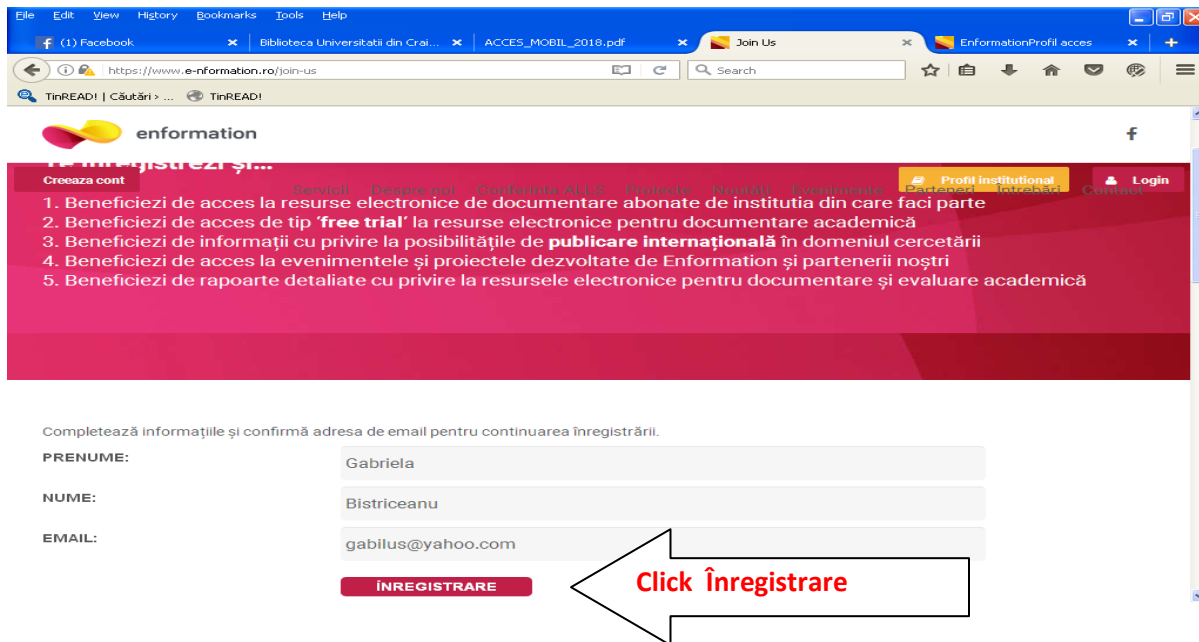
File Edit View History Bookmarks Tools Help

(1) Facebook | Biblioteca Universitatii din Crai... | ACCES_MOBIL_2018.pdf | Join Us | EnformationProfil acces

https://www.e-nformation.ro/join-us

Search

TinREAD! | Căutări > ... TinREAD!

enformation

Te înregistrezi și...

Creeaza cont

Profil instituțional

Login

Servicii Despre noi Conferinta ALLS Proiecte Noutăți Evenimente Parteneri Întrebări Contact

1. Beneficiezi de acces la resurse electronice de documentare abonate de institutia din care faci parte
2. Beneficiezi de acces de tip 'free trial' la resurse electronice pentru documentare academică
3. Beneficiezi de informații cu privire la posibilitățile de publicare internațională în domeniul cercetării
4. Beneficiezi de acces la evenimentele și proiectele dezvoltate de Enformation și partenerii noștri
5. Beneficiezi de rapoarte detaliate cu privire la resursele electronice pentru documentare și evaluare academică

Completează informațiile și confirmă adresa de email pentru continuarea înregistrării.

PRENUME: Gabriela

NUME: Bistriceanu

EMAIL: gabilus@yahoo.com

ÎNREGISTRARE

Click Înregistrare